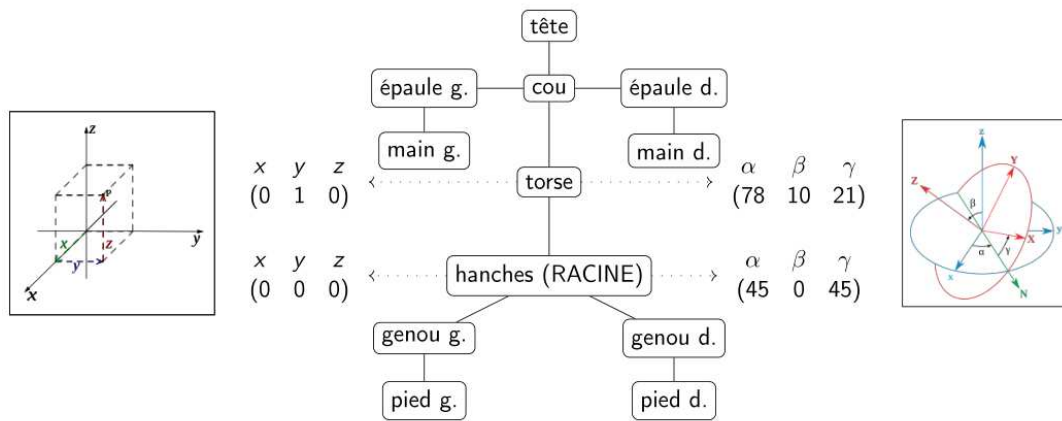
z
p
x
y
z
y
x

tête
épaule g.
cou
épaule d.
main g.
main d.

$x$ $y$ $z$
$(0 \quad 1 \quad 0)$
torse
$\alpha$ $\beta$ $\gamma$
$(78 \quad 10 \quad 21)$

$x$ $y$ $z$
$(0 \quad 0 \quad 0)$
hanches (RACINE)
$\alpha$ $\beta$ $\gamma$
$(45 \quad 0 \quad 45)$

genou g.
genou d.
pied g.
pied d.

z
Z
Y
β
X
α
γ
y
x
N